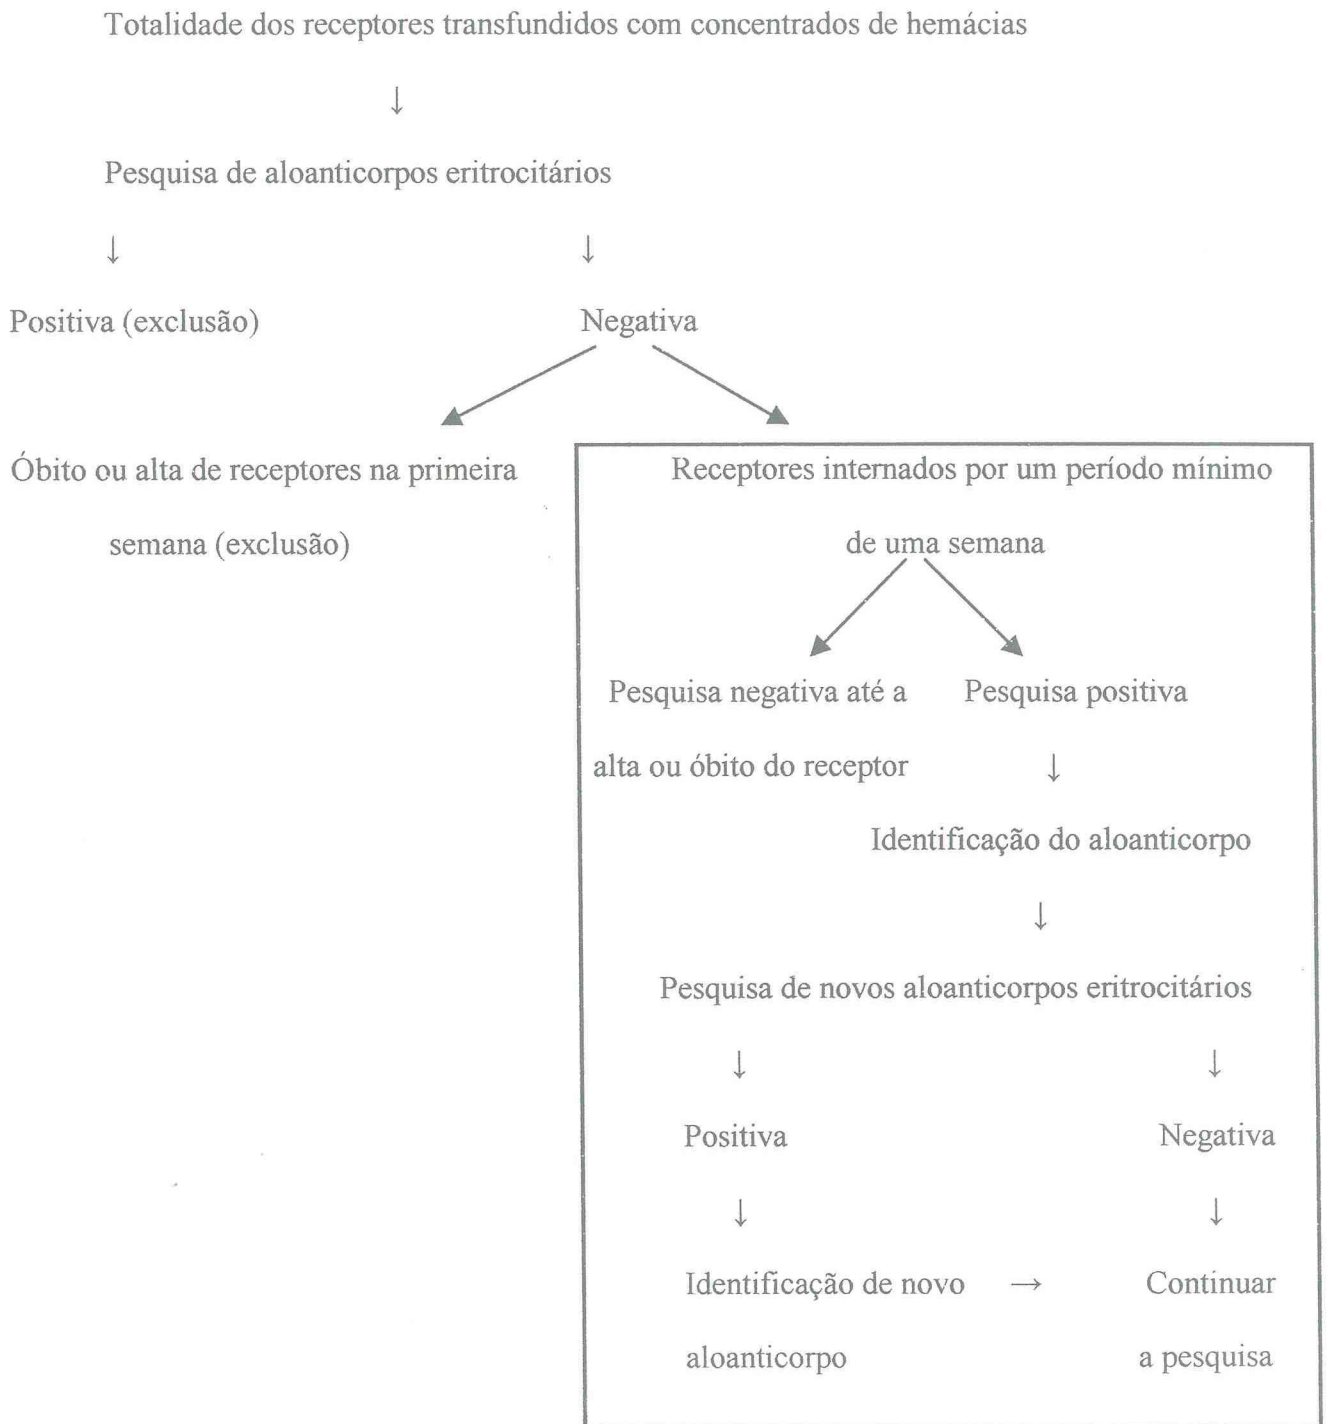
Totalidade dos receptores transfundidos com concentrados de hemácias

↓

Pesquisa de aloanticorpos eritrocitários

↓ ↓

Positiva (exclusão)

Negativa

Óbito ou alta de receptores na primeira semana (exclusão)

Receptores internados por um período mínimo de uma semana

Pesquisa negativa até a alta ou óbito do receptor

Pesquisa positiva

↓

Identificação do aloanticorpo

↓

Pesquisa de novos aloanticorpos eritrocitários

↓ ↓

Positiva

Negativa

↓ ↓

Identificação de novo aloanticorpo → Continuar a pesquisa